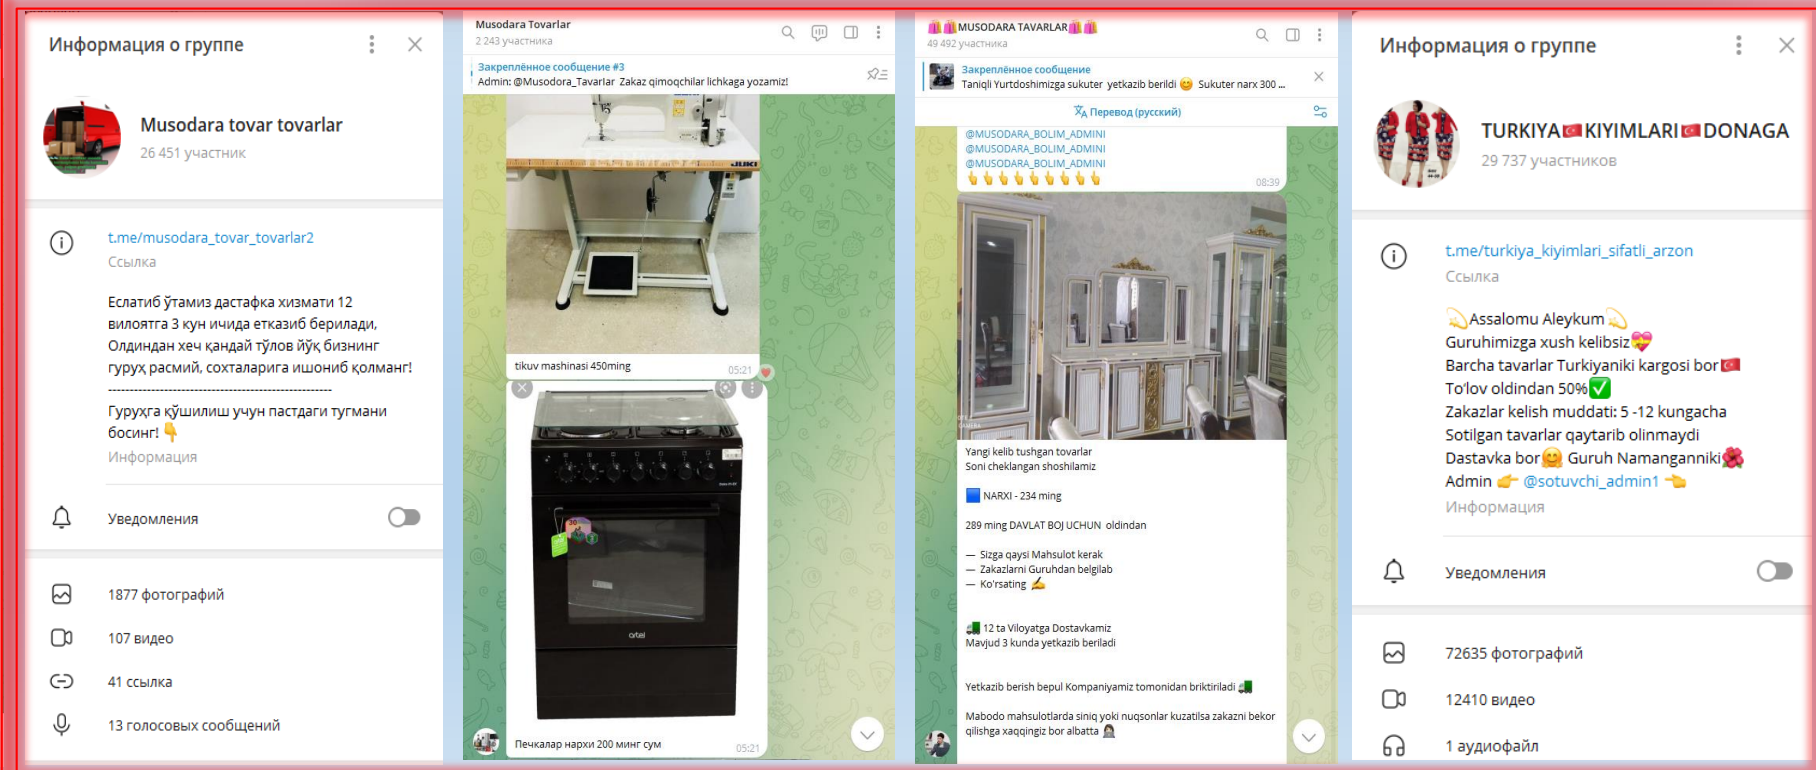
Информация о группе

Musodara tovar tovarlar
26 451 участник

t.me/musodara_tovar_tovarlar2
Ссылка

Еслатиб ўтамиз дастафка хизмати 12 вилоятга 3 кун ичида етказиб берилади, Олдиндан хеч қандай тўлов йўқ бизнинг гурух расмий, сохталарига ишониб қолманг!
------------------------------------------------
Гурухга қўшилиш учун пастдаги тугмани босинг! 👇
Информация

Уведомления

1877 фотографий
107 видео
41 ссылка
13 голосовых сообщений

Musodara Tovarlar
2 243 участника
Закреплённое сообщение #3
Admin: @Musodora_Tavarlar Zakaz qimoqchilar lichkaga yozamiz!
JUKI
tikuv mashinasi 450ming 05:21
artel
Печкалар нархи 200 минг сум 05:21

MUSODARA TAVARLAR
49 492 участника
Закреплённое сообщение
Taniqli Yurtdoshimizga sukuter yetkazib berildi 😊 Sukuter narx 300 ...
Перевод (русский)
@MUSODARA_BOLIM_ADMINI
@MUSODARA_BOLIM_ADMINI
@MUSODARA_BOLIM_ADMINI
👆👆👆👆👆👆👆👆👆 08:39
Yangi kelib tushgan tovarlar
Soni cheklangan shoshilamiz

🟦 NARXI - 234 ming

289 ming DAVLAT BOJ UCHUN oldindan

— Sizga qaysi Mahsulot kerak
— Zakazlarni Guruhdan belgilab
— Ko'rsating ✍️

🚛 12 ta Viloyatga Dostavkamiz
Mavjud 3 kunda yetkazib beriladi

Yetkazib berish bepul Kompaniyamiz tomonidan briktiriladi 🚛

Mabodo mahsulotlarda siniq yoki nuqsonlar kuzatilsa zakazni bekor qilishga xaqqingiz bor albatta

Информация о группе

TURKIYA🇹🇷KIYIMLARI🇹🇷DONAGA
29 737 участников

t.me/turkiya_kiyimlari_sifatli_arzon
Ссылка

💫Assalomu Aleykum💫
Guruhimizga xush kelibsiz💖
Barcha tavarlar Turkiyaniki kargosi bor🇹🇷
To'lov oldindan 50%✅
Zakazlar kelish muddati: 5 -12 kungacha
Sotilgan tavarlar qaytarib olinmaydi
Dastavka bor😂 Guruh Namanganniki🌺
Admin 👉 @sotuvchi_admin1 👈
Информация

Уведомления

72635 фотографий
12410 видео
1 аудиофайл